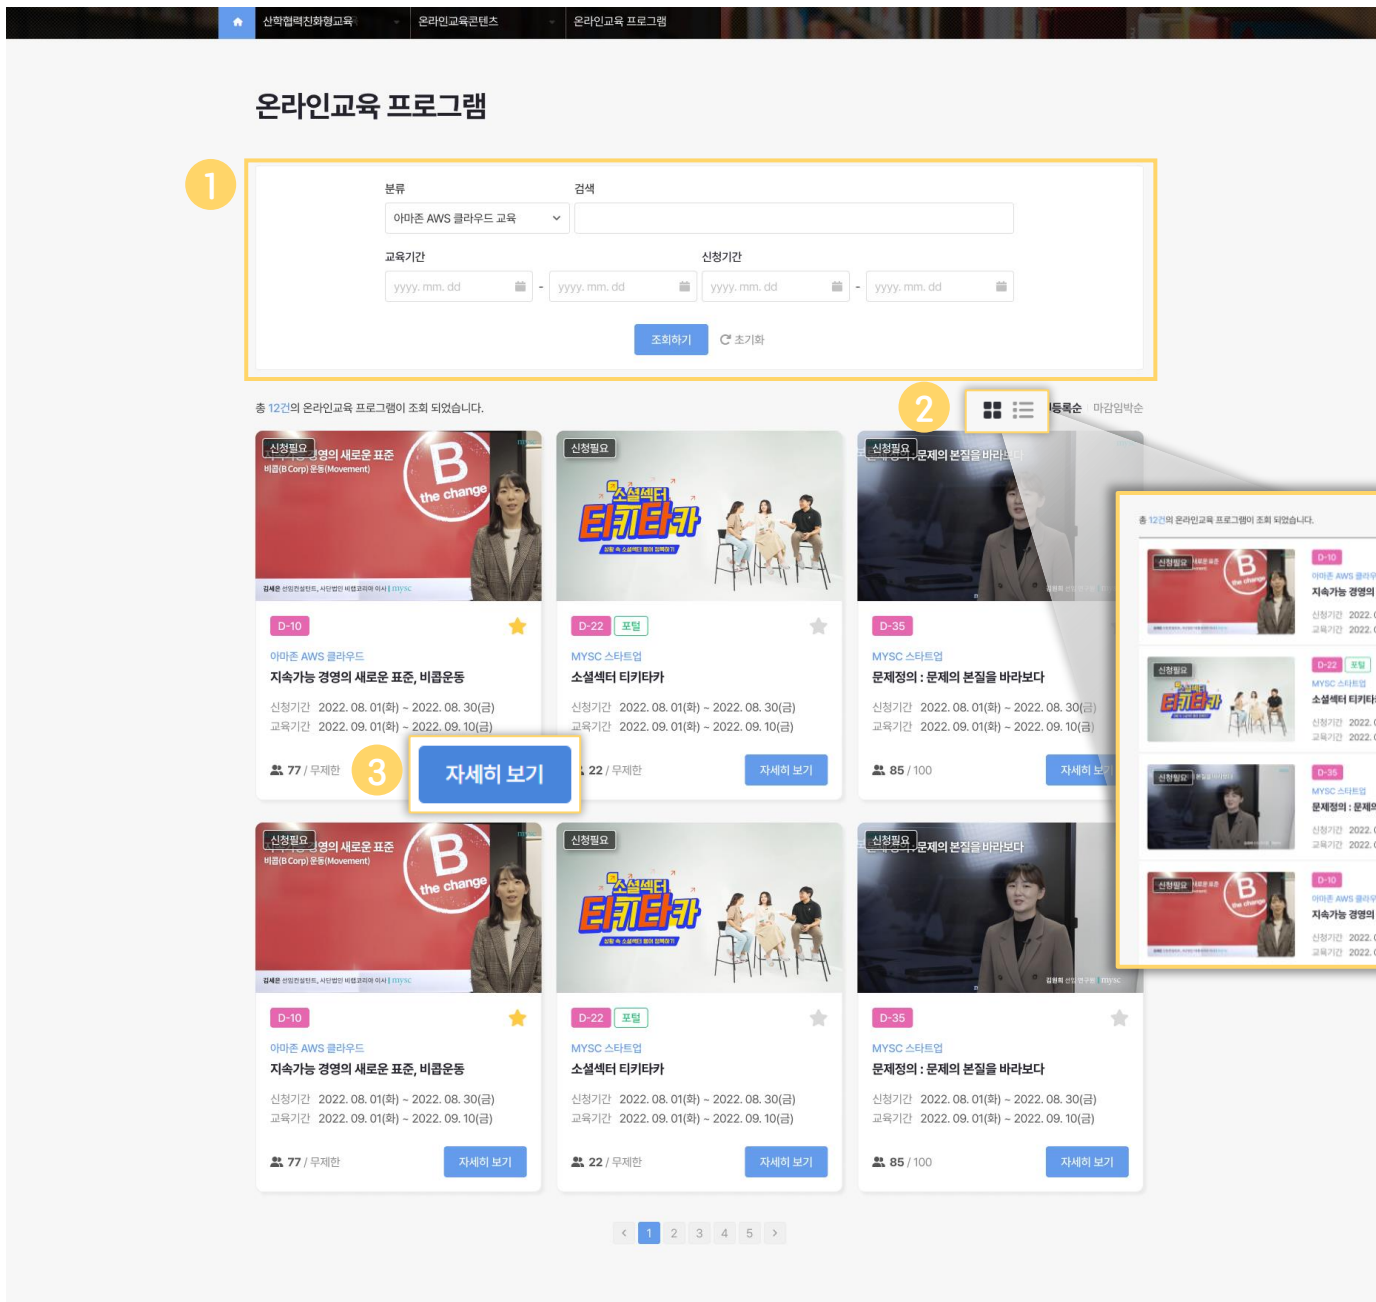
산학협력친화형교육 온라인교육콘텐츠 온라인교육 프로그램

온라인교육 프로그램

1

분류 검색
아마존 AWS 클라우드 교육

교육기간 신청기간
yyyy. mm. dd - yyyy. mm. dd yyyy. mm. dd - yyyy. mm. dd

조회하기 초기화

총 12건의 온라인교육 프로그램이 조회 되었습니다.

2

등록순 마감임박순

신청필요 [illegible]영의 새로운 표준 비콥(B Corp) 운동(Movement) the change

D-10
아마존 AWS 클라우드
지속가능 경영의 새로운 표준, 비콥운동
신청기간 2022. 08. 01(화) ~ 2022. 08. 30(금)
교육기간 2022. 09. 01(화) ~ 2022. 09. 10(금)
77 / 무제한

3

자세히 보기

신청필요 소셜섹터 티키타카

D-22 포털
MYSC 스타트업
소셜섹터 티키타카
신청기간 2022. 08. 01(화) ~ 2022. 08. 30(금)
교육기간 2022. 09. 01(화) ~ 2022. 09. 10(금)
22 / 무제한
자세히 보기

신청필요 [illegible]문제의 본질을 바라보다

D-35
MYSC 스타트업
문제정의 : 문제의 본질을 바라보다
신청기간 2022. 08. 01(화) ~ 2022. 08. 30(금)
교육기간 2022. 09. 01(화) ~ 2022. 09. 10(금)
85 / 100
자세히 보기

신청필요 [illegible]영의 새로운 표준 비콥(B Corp) 운동(Movement) the change

D-10
아마존 AWS 클라우드
지속가능 경영의 새로운 표준, 비콥운동
신청기간 2022. 08. 01(화) ~ 2022. 08. 30(금)
교육기간 2022. 09. 01(화) ~ 2022. 09. 10(금)
77 / 무제한
자세히 보기

신청필요 소셜섹터 티키타카

D-22 포털
MYSC 스타트업
소셜섹터 티키타카
신청기간 2022. 08. 01(화) ~ 2022. 08. 30(금)
교육기간 2022. 09. 01(화) ~ 2022. 09. 10(금)
22 / 무제한
자세히 보기

신청필요 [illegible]문제의 본질을 바라보다

D-35
MYSC 스타트업
문제정의 : 문제의 본질을 바라보다
신청기간 2022. 08. 01(화) ~ 2022. 08. 30(금)
교육기간 2022. 09. 01(화) ~ 2022. 09. 10(금)
85 / 100
자세히 보기

총 12건의 온라인교육 프로그램이 조회 되었습니다.
D-10 아마존 AWS 클라우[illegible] 지속가능 경영의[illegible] 신청기간 2022.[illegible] 교육기간 2022.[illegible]
D-22 포털 MYSC 스타트업 소셜섹터 티키타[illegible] 신청기간 2022.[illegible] 교육기간 2022.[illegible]
D-35 MYSC 스타트업 문제정의 : 문제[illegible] 신청기간 2022.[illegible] 교육기간 2022.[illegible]
D-10 아마존 AWS 클라우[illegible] 지속가능 경영의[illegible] 신청기간 2022.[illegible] 교육기간 2022.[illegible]

‹ 1 2 3 4 5 ›